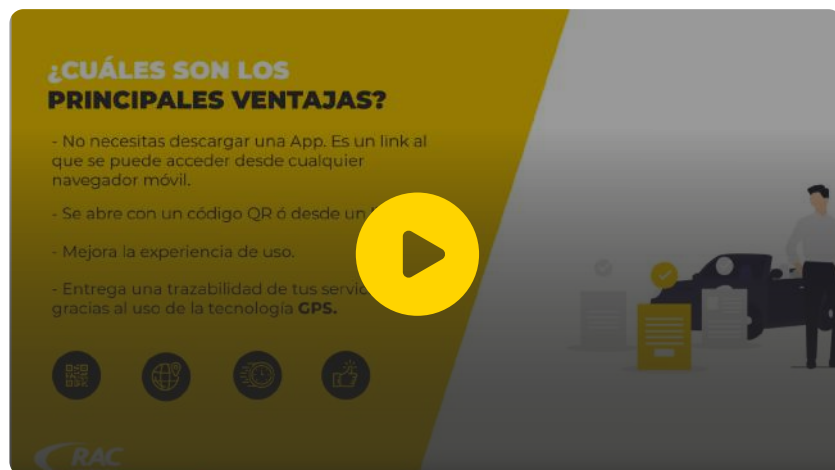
¿CUÁLES SON LOS PRINCIPALES VENTAJAS?

- No necesitas descargar una App. Es un link al que se puede acceder desde cualquier navegador móvil.

- Se abre con un código QR ó desde un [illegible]

- Mejora la experiencia de uso.

- Entrega una trazabilidad de tus servic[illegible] gracias al uso de la tecnología GPS.

RAC